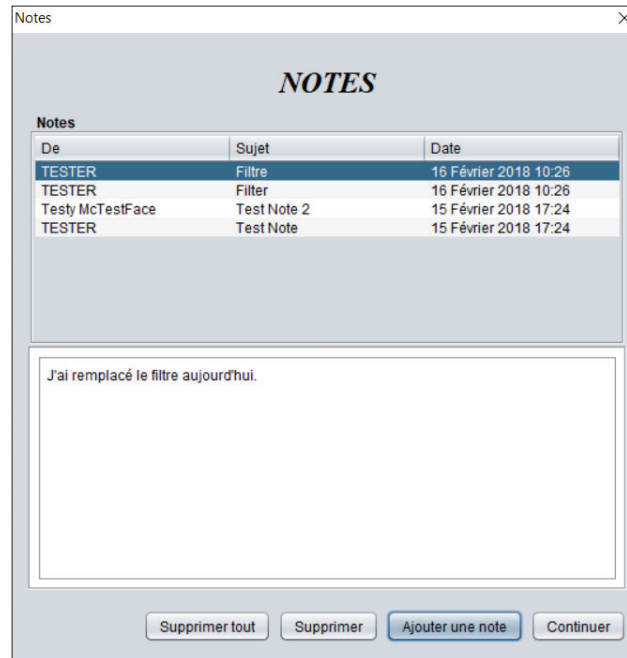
Notes ×

NOTES

Notes

| De | Sujet | Date |
|---|---|---|
| TESTER | Filtre | 16 Février 2018 10:26 |
| TESTER | Filter | 16 Février 2018 10:26 |
| Testy McTestFace | Test Note 2 | 15 Février 2018 17:24 |
| TESTER | Test Note | 15 Février 2018 17:24 |

J'ai remplacé le filtre aujourd'hui.

Supprimer tout | Supprimer | Ajouter une note | Continuer